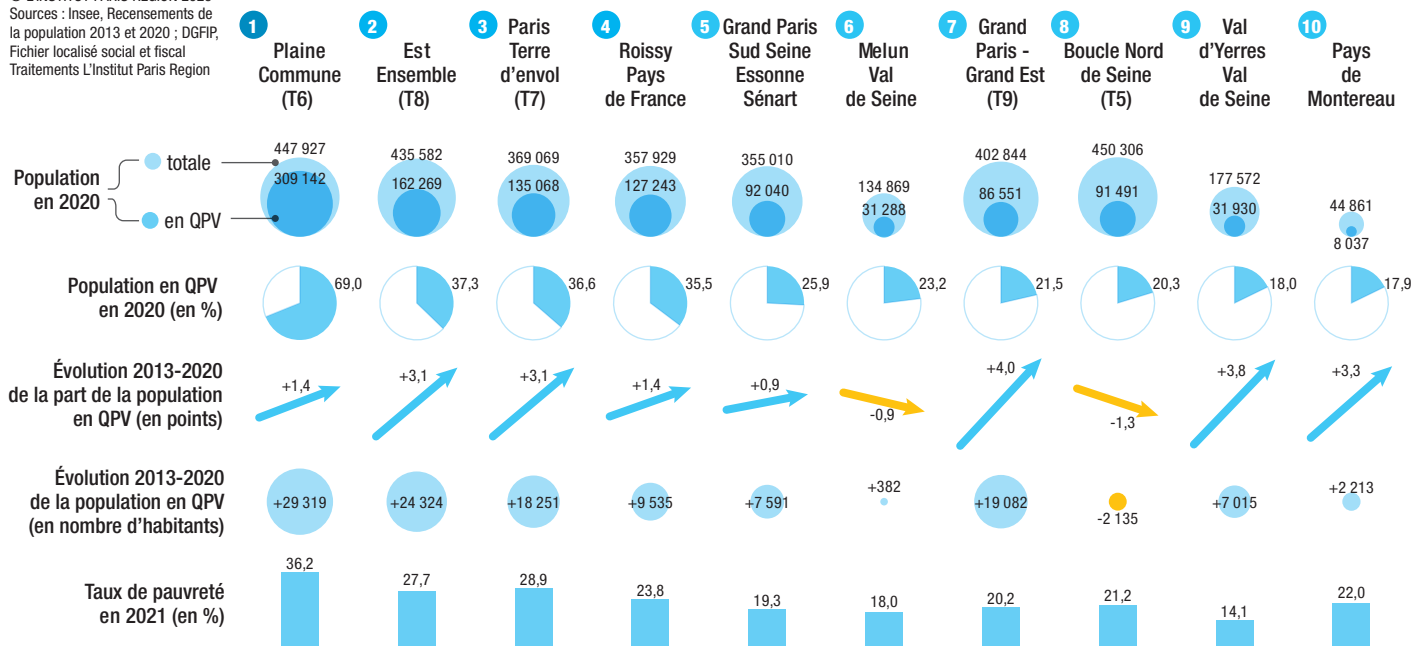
Sources : Insee, Recensements de la population 2013 et 2020 ; DGFIP, Fichier localisé social et fiscal Traitements L'Institut Paris Region

1 Plaine Commune (T6)
2 Est Ensemble (T8)
3 Paris Terre d'envol (T7)
4 Roissy Pays de France
5 Grand Paris Sud Seine Essonne Sénart
6 Melun Val de Seine
7 Grand Paris - Grand Est (T9)
8 Boucle Nord de Seine (T5)
9 Val d'Yerres Val de Seine
10 Pays de Montereau

Population en 2020
totale
en QPV

447 927
309 142
435 582
162 269
369 069
135 068
357 929
127 243
355 010
92 040
134 869
31 288
402 844
86 551
450 306
91 491
177 572
31 930
44 861
8 037

Population en QPV en 2020 (en %)
69,0
37,3
36,6
35,5
25,9
23,2
21,5
20,3
18,0
17,9

Évolution 2013-2020 de la part de la population en QPV (en points)
+1,4
+3,1
+3,1
+1,4
+0,9
-0,9
+4,0
-1,3
+3,8
+3,3

Évolution 2013-2020 de la population en QPV (en nombre d'habitants)
+29 319
+24 324
+18 251
+9 535
+7 591
+382
+19 082
-2 135
+7 015
+2 213

Taux de pauvreté en 2021 (en %)
36,2
27,7
28,9
23,8
19,3
18,0
20,2
21,2
14,1
22,0